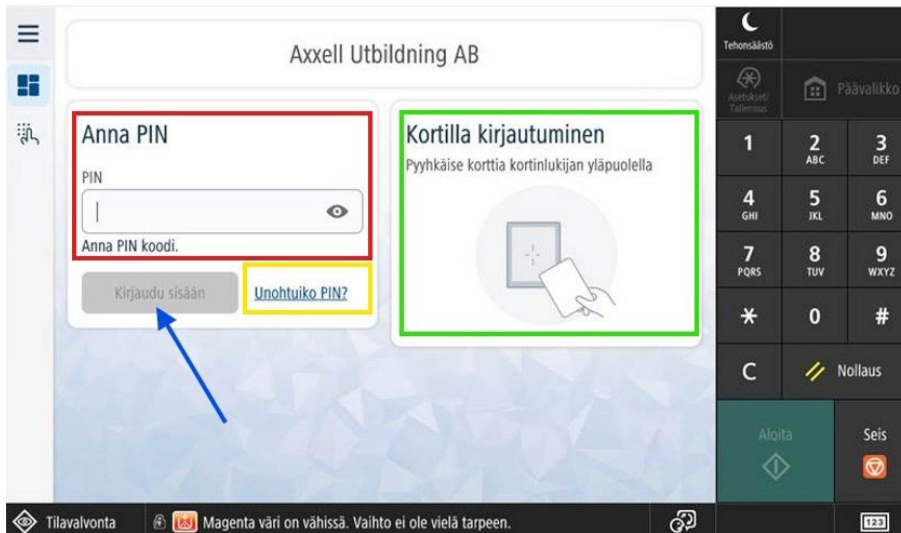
Axxell Utbildning AB

Anna PIN

PIN

Anna PIN koodi.

Kirjaudu sisään

Unohtuiko PIN?

Kortilla kirjautuminen

Pyyhkäise korttia kortinlukijan yläpuolella

Tehonsäästö

Asetukset/ Tallennus

Päävalikko

1

2 ABC

3 DEF

4 GHI

5 JKL

6 MNO

7 PQRS

8 TUV

9 WXYZ

*

0

#

C

Nollaus

Aloita

Seis

Tilavalvonta

Magenta väri on vähissä. Vaihto ei ole vielä tarpeen.

123